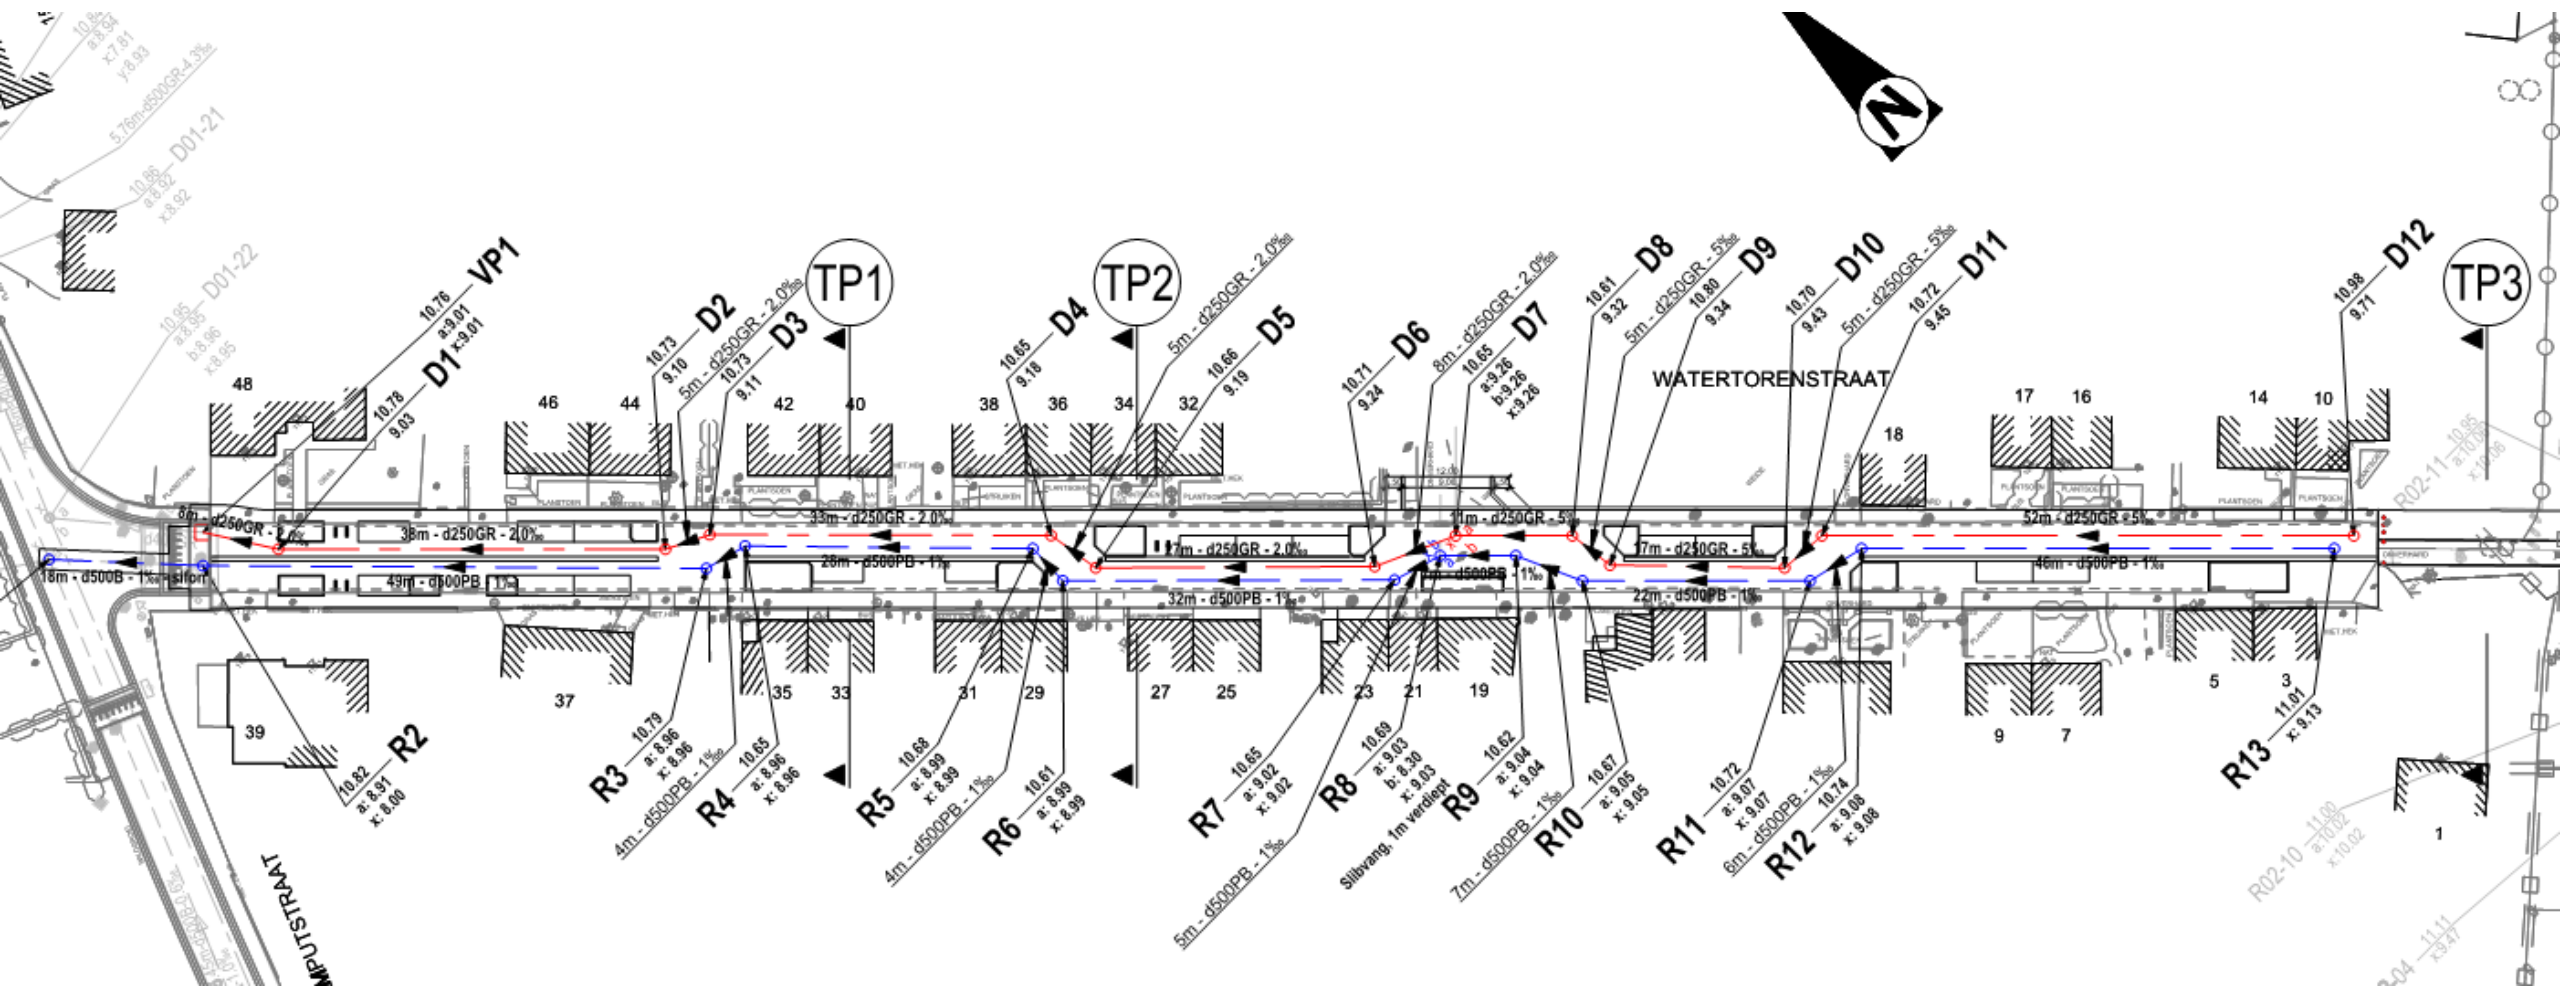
N

TP1

TP2

TP3

WATERTORENSTRAAT

VP1 10.76 a:9.01 x:9.01

D1 10.78 9.03

D2 10.73 9.10

D3 10.73 9.11

D4 10.65 9.18

D5 10.66 9.19

D6 10.71 9.24

D7 10.65 a:9.26 b:9.26 x:9.26

D8 10.61 9.32

D9 10.80 9.34

D10 10.70 9.43

D11 10.72 9.45

D12 10.98 9.71

5m - d250GR - 2.0%

5m - d250GR - 2.0%

8m - d250GR - 2.0%

5m - d250GR - 5%

5m - d250GR - 5%

6m - d250GR - 2.0%

38m - d250GR - 2.0%

33m - d250GR - 2.0%

27m - d250GR - 2.0%

11m - d250GR - 5%

17m - d250GR - 5%

52m - d250GR - 5%

18m - d500B - 1‰ - sifon

49m - d500PB - 1‰

28m - d500PB - 1‰

32m - d500PB - 1‰

d500PB - 1‰

22m - d500PB - 1‰

46m - d500PB - 1‰

48 46 44 42 40 38 36 34 32 18 17 16 14 10

39 37 35 33 31 29 27 25 23 21 19 9 7 5 3 1

R2 10.82 a: 8.91 x: 9.00

R3 10.79 a: 8.96 x: 8.96

4m - d500PB - 1‰

R4 10.65 a: 8.96 x: 8.96

R5 10.68 a: 8.99 x: 8.99

4m - d500PB - 1‰

R6 10.61 a: 8.99 x: 8.99

R7 10.65 a: 9.02 x: 9.02

5m - d500PB - 1‰

R8 10.69 a: 9.03 b: 8.30 x: 9.03

Slibvang, 1m verdiept

R9 10.62 a: 9.04 x: 9.04

7m - d500PB - 1‰

R10 10.67 a: 9.05 x: 9.05

R11 10.72 a: 9.07 x: 9.07

6m - d500PB - 1‰

R12 10.74 a: 9.08 x: 9.08

R13 11.01 x: 9.13

D01-21 5.76m-d500GR-4.3‰ 10.86 a:8.94 x:7.81 y:8.93

10.86 a:8.92 x:8.92

D01-22 10.95 a:8.95 b:8.96 x:8.95

R02-11 10.95 a:10.06 x:10.06

R02-10 11.00 a:10.02 x:10.02

R02-04 11.11 x:9.47

MPUTSTRAAT